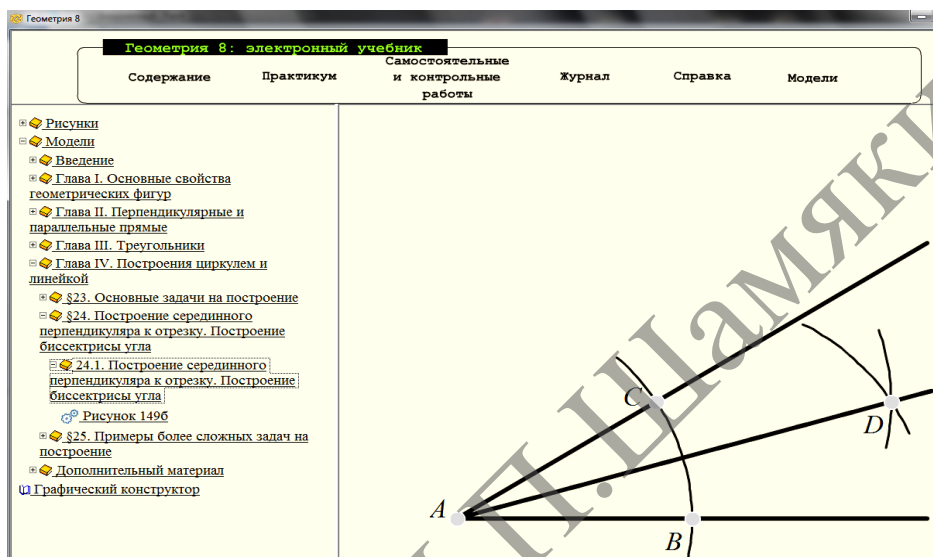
Геометрия 8

Геометрия 8: электронный учебник

Содержание
Практикум
Самостоятельные и контрольные работы
Журнал
Справка
Модели

Рисунки
Модели
Введение
Глава I. Основные свойства геометрических фигур
Глава II. Перпендикулярные и параллельные прямые
Глава III. Треугольники
Глава IV. Построения циркулем и линейкой
§23. Основные задачи на построение
§24. Построение серединного перпендикуляра к отрезку. Построение биссектрисы угла
24.1. Построение серединного перпендикуляра к отрезку. Построение биссектрисы угла
Рисунок 149б
§25. Примеры более сложных задач на построение
Дополнительный материал
Графический конструктор

C
D
A
B

Шамяки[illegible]